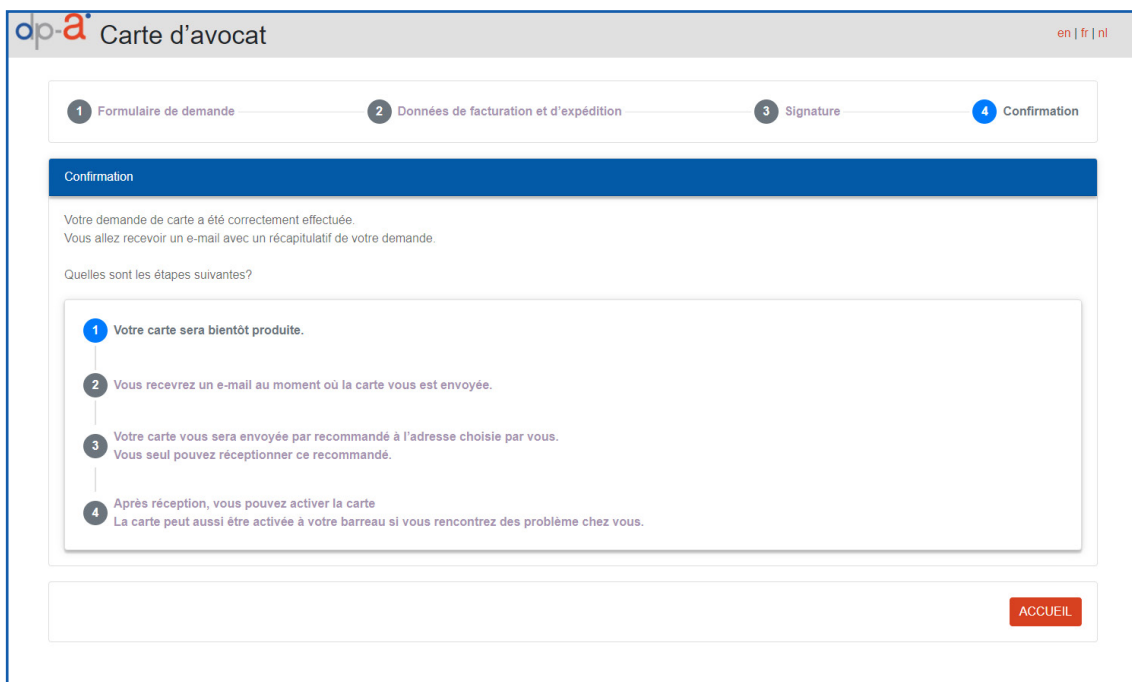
dp-a Carte d'avocat

en | fr | nl

1 Formulaire de demande
2 Données de facturation et d'expédition
3 Signature
4 Confirmation

Confirmation

Votre demande de carte a été correctement effectuée.
Vous allez recevoir un e-mail avec un récapitulatif de votre demande.

Quelles sont les étapes suivantes?

1 Votre carte sera bientôt produite.

2 Vous recevrez un e-mail au moment où la carte vous est envoyée.

3 Votre carte vous sera envoyée par recommandé à l'adresse choisie par vous.
Vous seul pouvez réceptionner ce recommandé.

4 Après réception, vous pouvez activer la carte
La carte peut aussi être activée à votre barreau si vous rencontrez des problème chez vous.

ACCUEIL